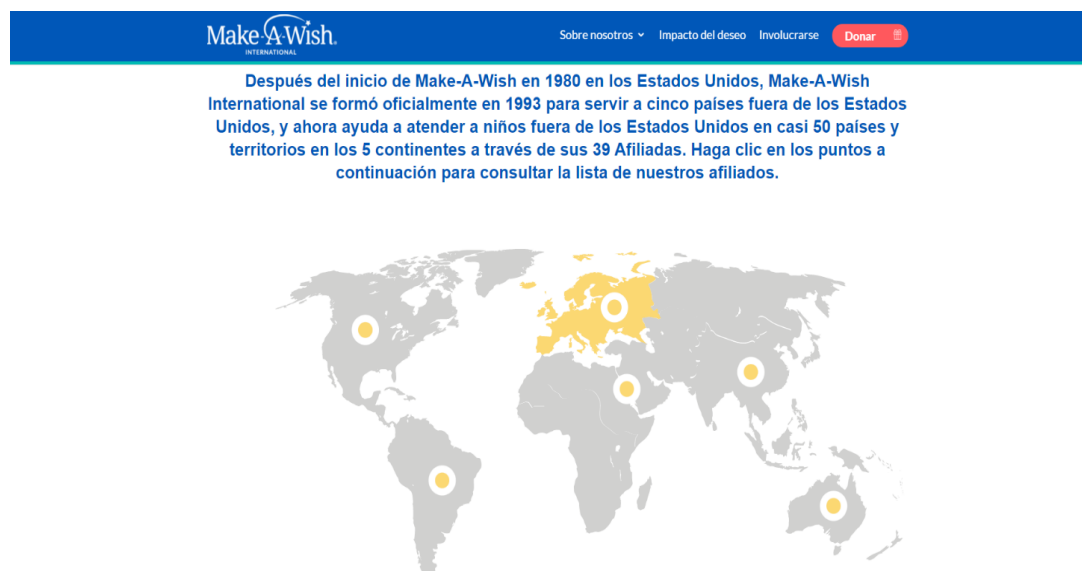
Make-A-Wish.
INTERNATIONAL

Sobre nosotros
Impacto del deseo
Involucrarse
Donar

Después del inicio de Make-A-Wish en 1980 en los Estados Unidos, Make-A-Wish International se formó oficialmente en 1993 para servir a cinco países fuera de los Estados Unidos, y ahora ayuda a atender a niños fuera de los Estados Unidos en casi 50 países y territorios en los 5 continentes a través de sus 39 Afiliadas. Haga clic en los puntos a continuación para consultar la lista de nuestros afiliados.